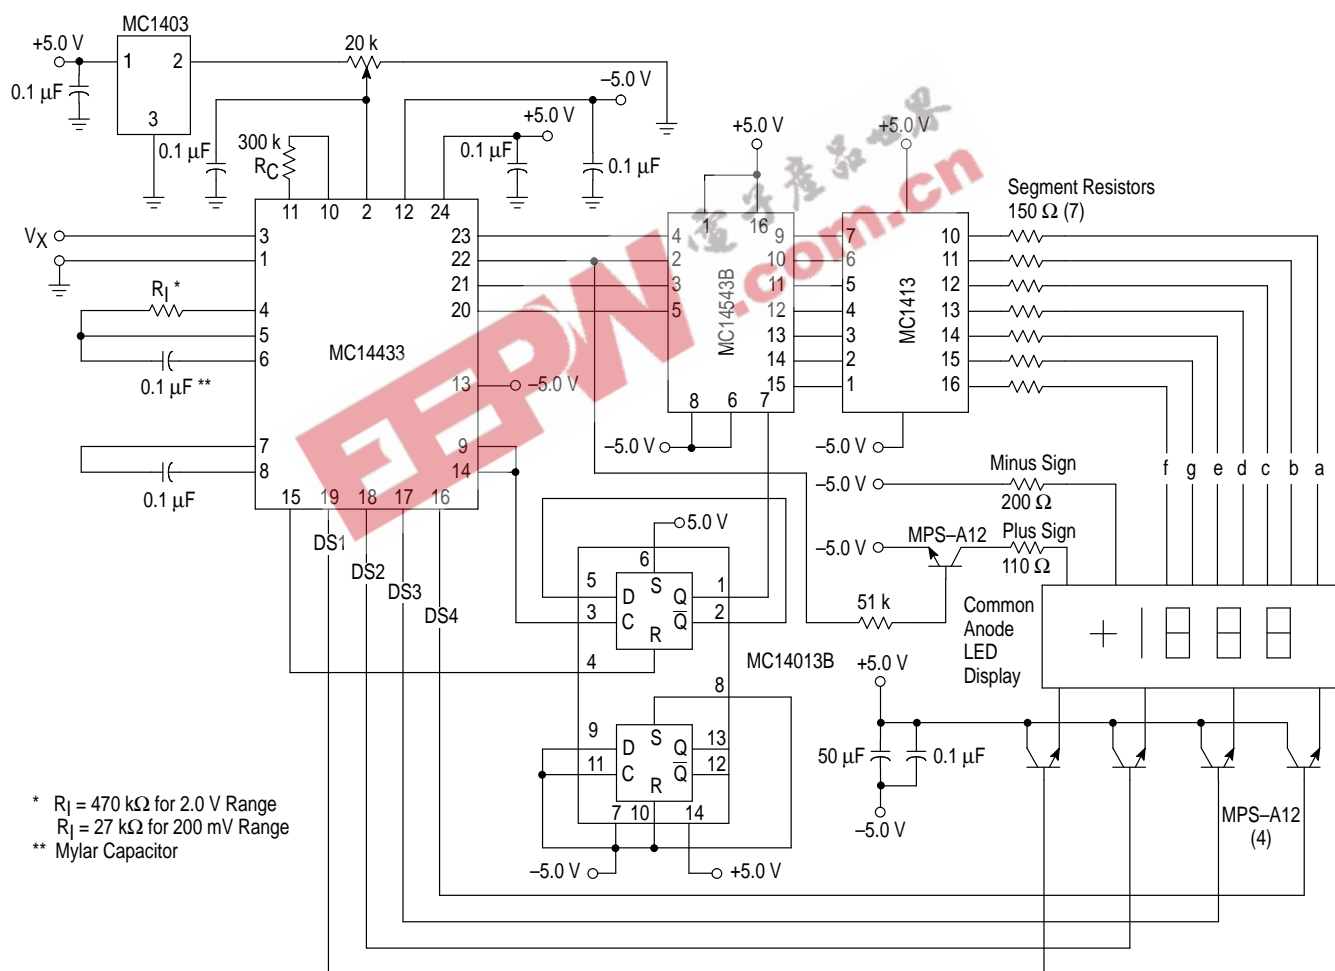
MC1403
+5.0 V
1
2
3
0.1 μF
20 k
–5.0 V
+5.0 V
0.1 μF
300 k
$R_C$
0.1 μF
0.1 μF
11 10 2 12 24
+5.0 V
+5.0 V
Segment Resistors
150 Ω (7)
$V_X$
3
1
23
22
21
20
4
2
3
5
1
16
9
10
11
12
13
14
15
MC14543B
8 6 7
7
6
5
4
3
2
1
MC1413
10
11
12
13
14
15
16
$R_I$ *
4
5
6
0.1 μF **
MC14433
13
–5.0 V
7
8
0.1 μF
9
14
15 19 18 17 16
DS1
DS2
DS3
DS4
–5.0 V
–5.0 V
–5.0 V
Minus Sign
200 Ω
–5.0 V
MPS–A12
Plus Sign
110 Ω
f g e d c b a
5.0 V
6
5
3
4
D
C
S
R
Q
$\bar{Q}$
1
2
51 k
Common Anode LED Display
MC14013B
+5.0 V
8
9
11
D
C
S
R
Q
$\bar{Q}$
13
12
7 10
14
50 μF
0.1 μF
–5.0 V
MPS–A12 (4)
–5.0 V
+5.0 V
* $R_I$ = 470 kΩ for 2.0 V Range
$R_I$ = 27 kΩ for 200 mV Range
** Mylar Capacitor
EEPW
电子产品世界
.com.cn